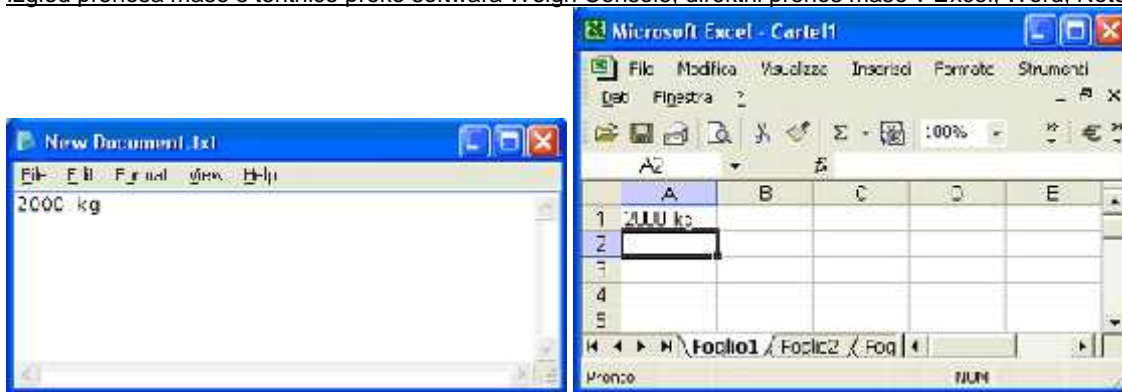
Izgled prenosa mase s tehtnice preko software Weigh Console, direktni prenos mase v Excel, Word, Note

New Document.txt

File Edit Format View Help

2000 kg

Microsoft Excel - Cartel1

File Modifica Visualizza Inserisci Formato Strumenti Dati Finestra ?

100%

A2

| | A | B | C | D | E |
|---|---|---|---|---|---|
| 1 | 2000 kg | | | | |
| 2 | | | | | |
| 3 | | | | | |
| 4 | | | | | |
| 5 | | | | | |

Foglio1 Foglio2 Fog

Pronto NUM